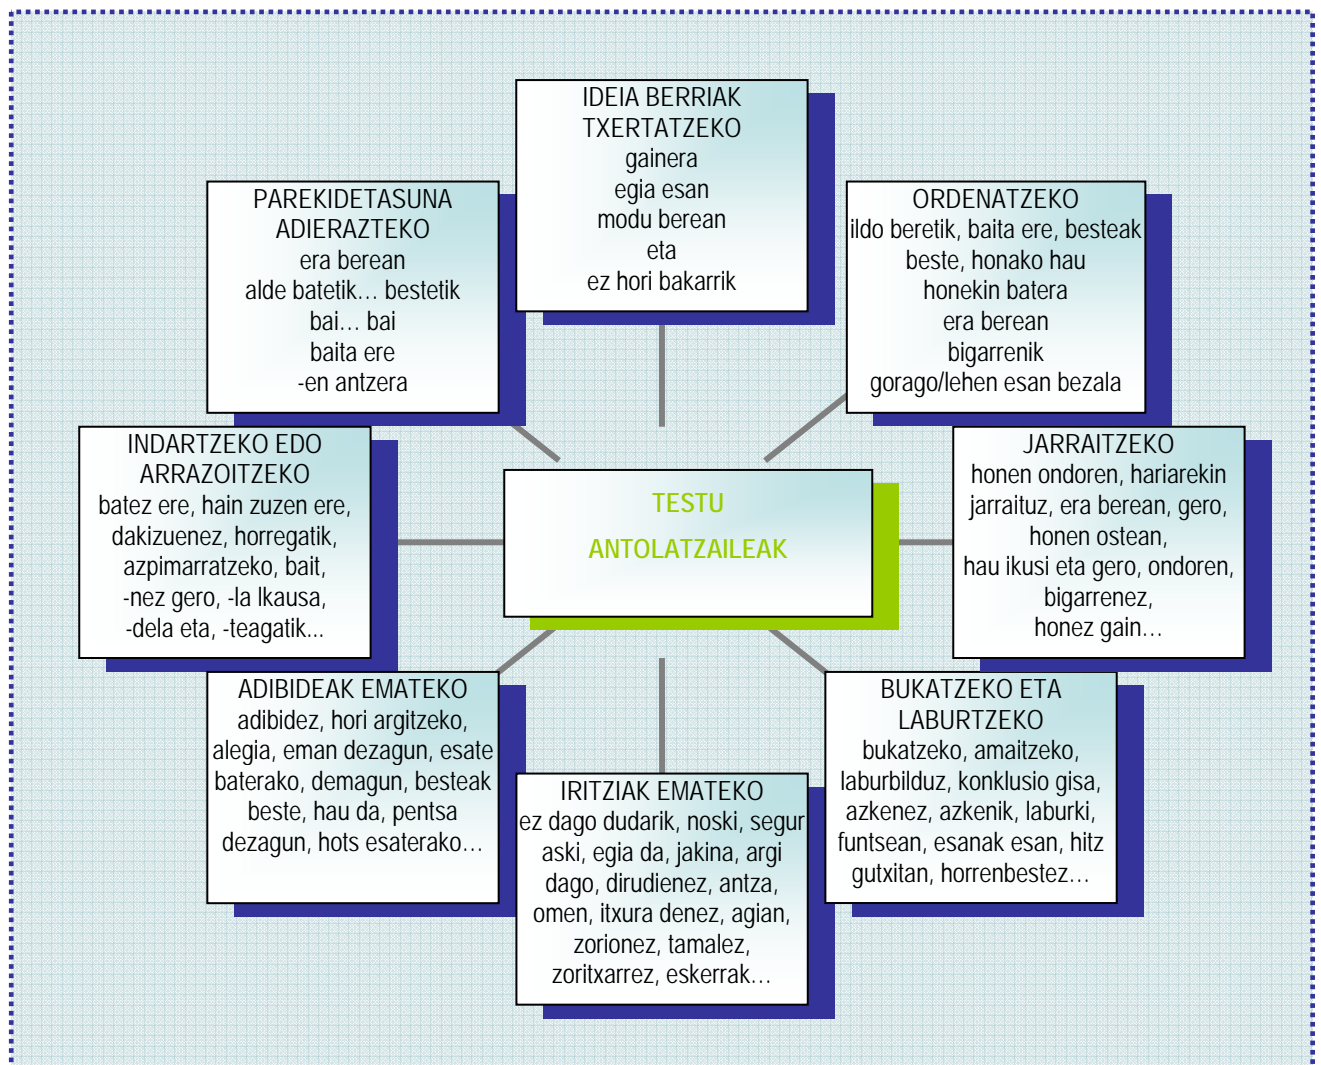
IDEIA BERRIAK TXERTATZEKO
gainera
egia esan
modu berean
eta
ez hori bakarrik

PAREKIDETASUNA ADIERAZTEKO
era berean
alde batetik… bestetik
bai… bai
baita ere
-en antzera

ORDENATZEKO
ildo beretik, baita ere, besteak beste, honako hau
honekin batera
era berean
bigarrenik
gorago/lehen esan bezala

INDARTZEKO EDO ARRAZOITZEKO
batez ere, hain zuzen ere, dakizuenez, horregatik, azpimarratzeko, bait, -nez gero, -la lkausa, -dela eta, -teagatik...

TESTU
ANTOLATZAILEAK

JARRAITZEKO
honen ondoren, hariarekin jarraituz, era berean, gero, honen ostean, hau ikusi eta gero, ondoren, bigarrenez, honez gain…

ADIBIDEAK EMATEKO
adibidez, hori argitzeko, alegia, eman dezagun, esate baterako, demagun, besteak beste, hau da, pentsa dezagun, hots esaterako…

BUKATZEKO ETA LABURTZEKO
bukatzeko, amaitzeko, laburbilduz, konklusio gisa, azkenez, azkenik, laburki, funtsean, esanak esan, hitz gutxitan, horrenbestez…

IRITZIAK EMATEKO
ez dago dudarik, noski, segur aski, egia da, jakina, argi dago, dirudienez, antza, omen, itxura denez, agian, zorionez, tamalez, zoritxarrez, eskerrak…